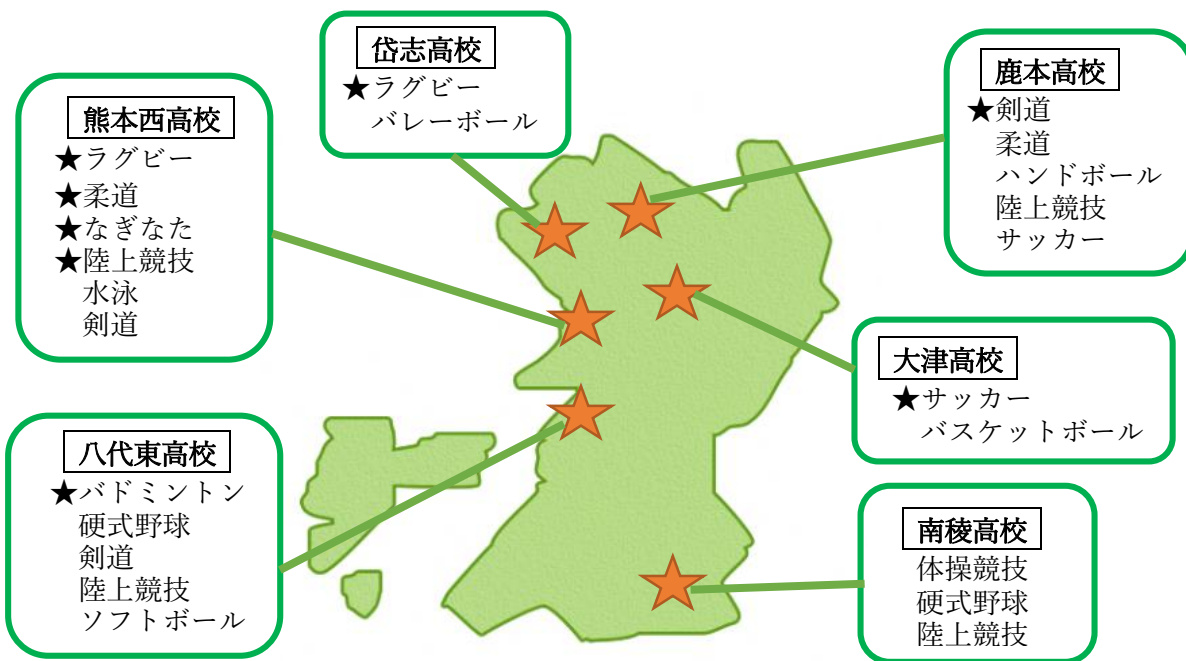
岱志高校
★ラグビー
バレーボール

鹿本高校
★剣道
柔道
ハンドボール
陸上競技
サッカー

熊本西高校
★ラグビー
★柔道
★なぎなた
★陸上競技
水泳
剣道

大津高校
★サッカー
バスケットボール

八代東高校
★バドミントン
硬式野球
剣道
陸上競技
ソフトボール

南稜高校
体操競技
硬式野球
陸上競技